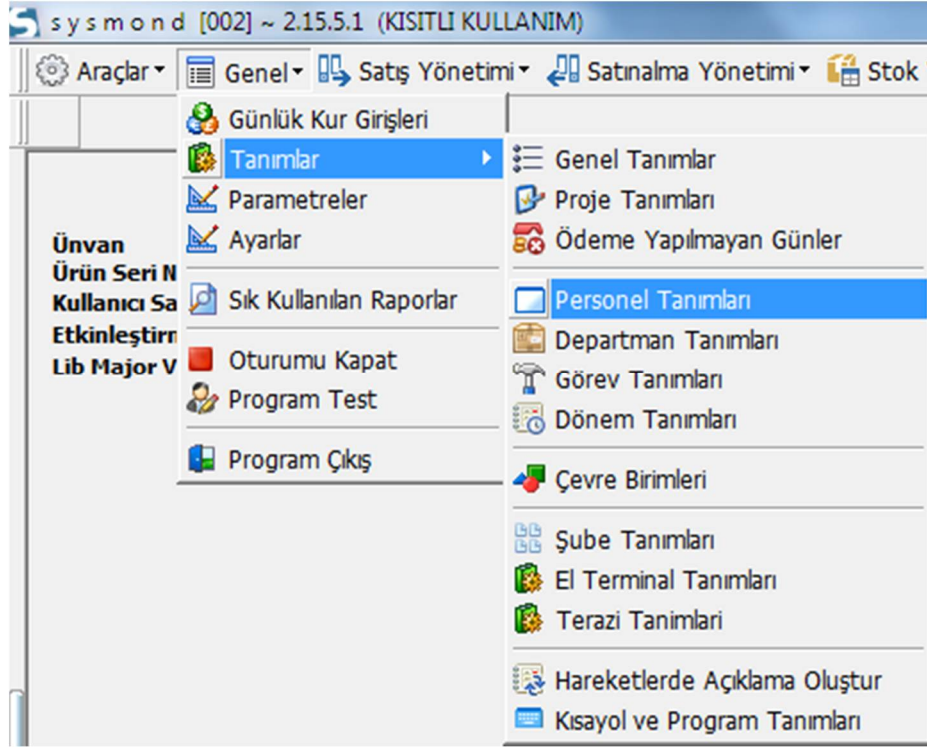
sysmond [002] ~ 2.15.5.1 (KISITLI KULLANIM)

Araçlar Genel Satış Yönetimi Satınalma Yönetimi Stok

Ünvan
Ürün Seri N
Kullanıcı Sa
Etkinleştirn
Lib Major V

Günlük Kur Girişleri
Tanımlar
Parametreler
Ayarlar
Sık Kullanılan Raporlar
Oturumu Kapat
Program Test
Program Çıkış

Genel Tanımlar
Proje Tanımları
Ödeme Yapılmayan Günler
Personel Tanımları
Departman Tanımları
Görev Tanımları
Dönem Tanımları
Çevre Birimleri
Şube Tanımları
El Terminal Tanımları
Terazi Tanimlari
Hareketlerde Açıklama Oluştur
Kısayol ve Program Tanımları